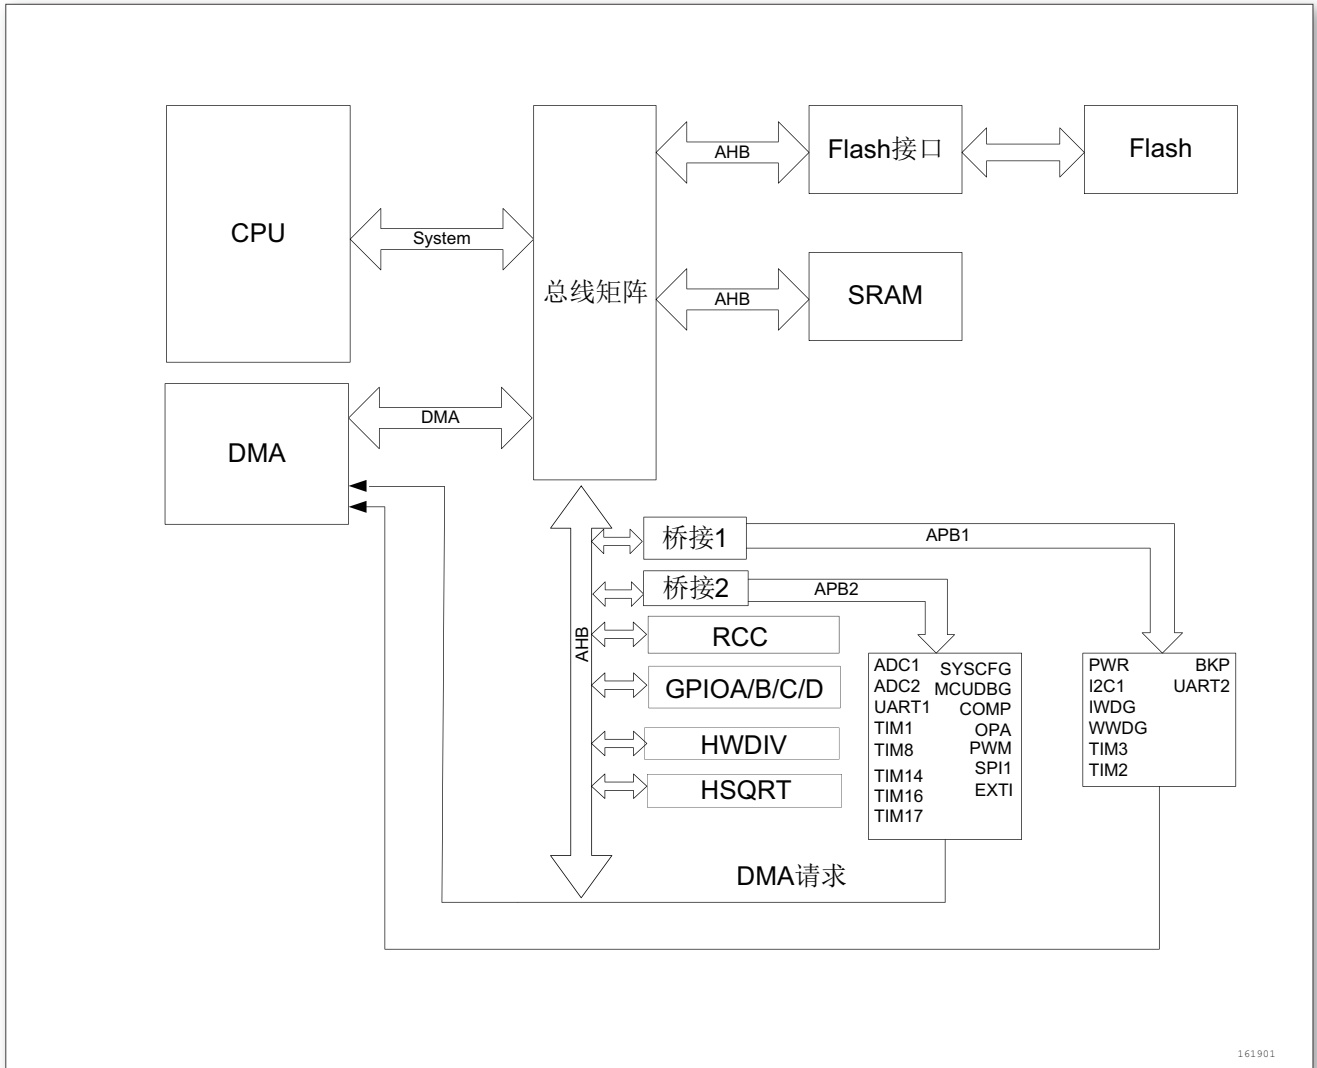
CPU

System

总线矩阵

AHB

Flash接口

Flash

AHB

SRAM

DMA

DMA

AHB

桥接1

APB1

桥接2

APB2

RCC

GPIOA/B/C/D

HWDIV

HSQRT

ADC1
ADC2
UART1
TIM1
TIM8
TIM14
TIM16
TIM17

SYSCFG
MCUDBG
COMP
OPA
PWM
SPI1
EXTI

PWR
I2C1
IWDG
WWDG
TIM3
TIM2

BKP
UART2

DMA请求

161901